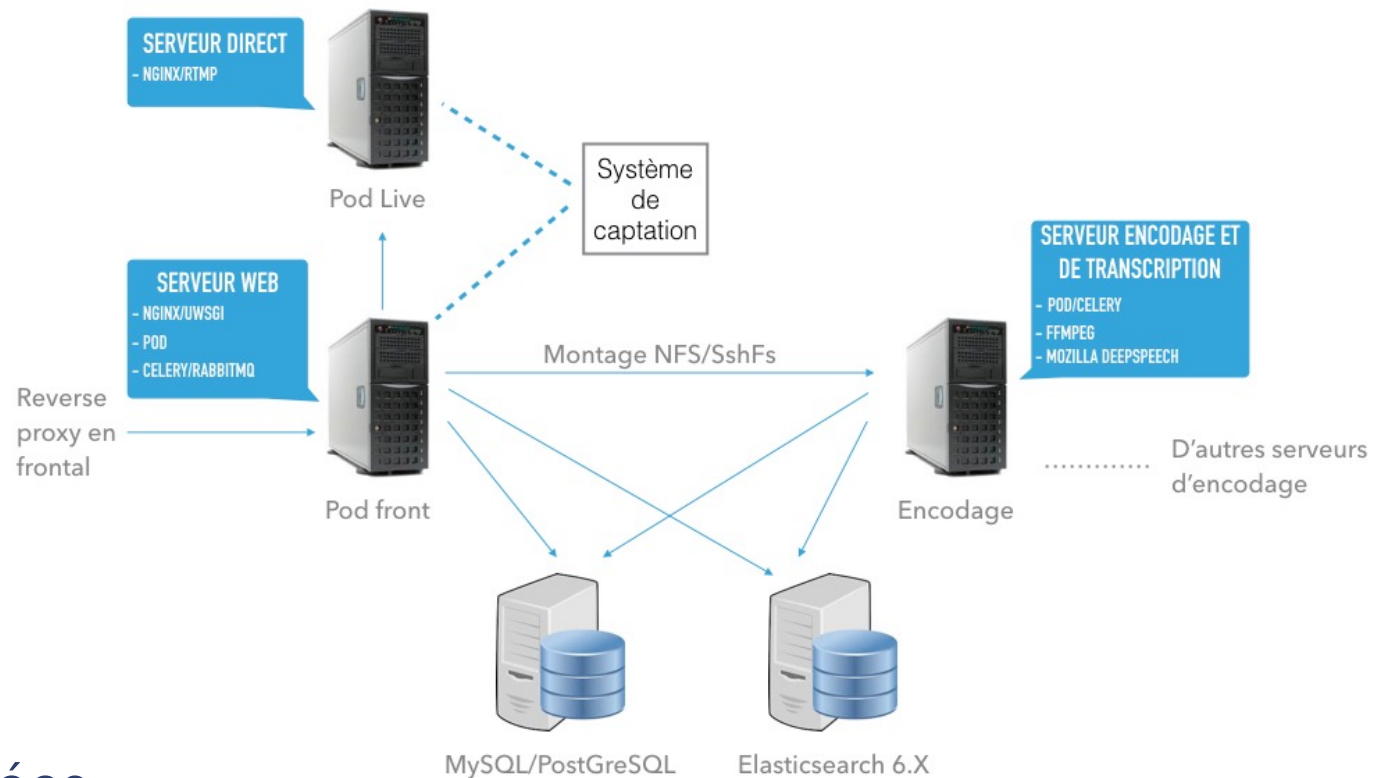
SERVEUR DIRECT
- NGINX/RTMP

Pod Live

Système de captation

SERVEUR WEB
- NGINX/UWSGI
- POD
- CELERY/RABBITMQ

Reverse proxy en frontal

Pod front

Montage NFS/SshFs

SERVEUR ENCODAGE ET DE TRANSCRIPTION
- POD/CELERY
- FFMPEG
- MOZILLA DEEPSPEECH

Encodage

............ D'autres serveurs d'encodage

MySQL/PostGreSQL

Elasticsearch 6.X

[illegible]